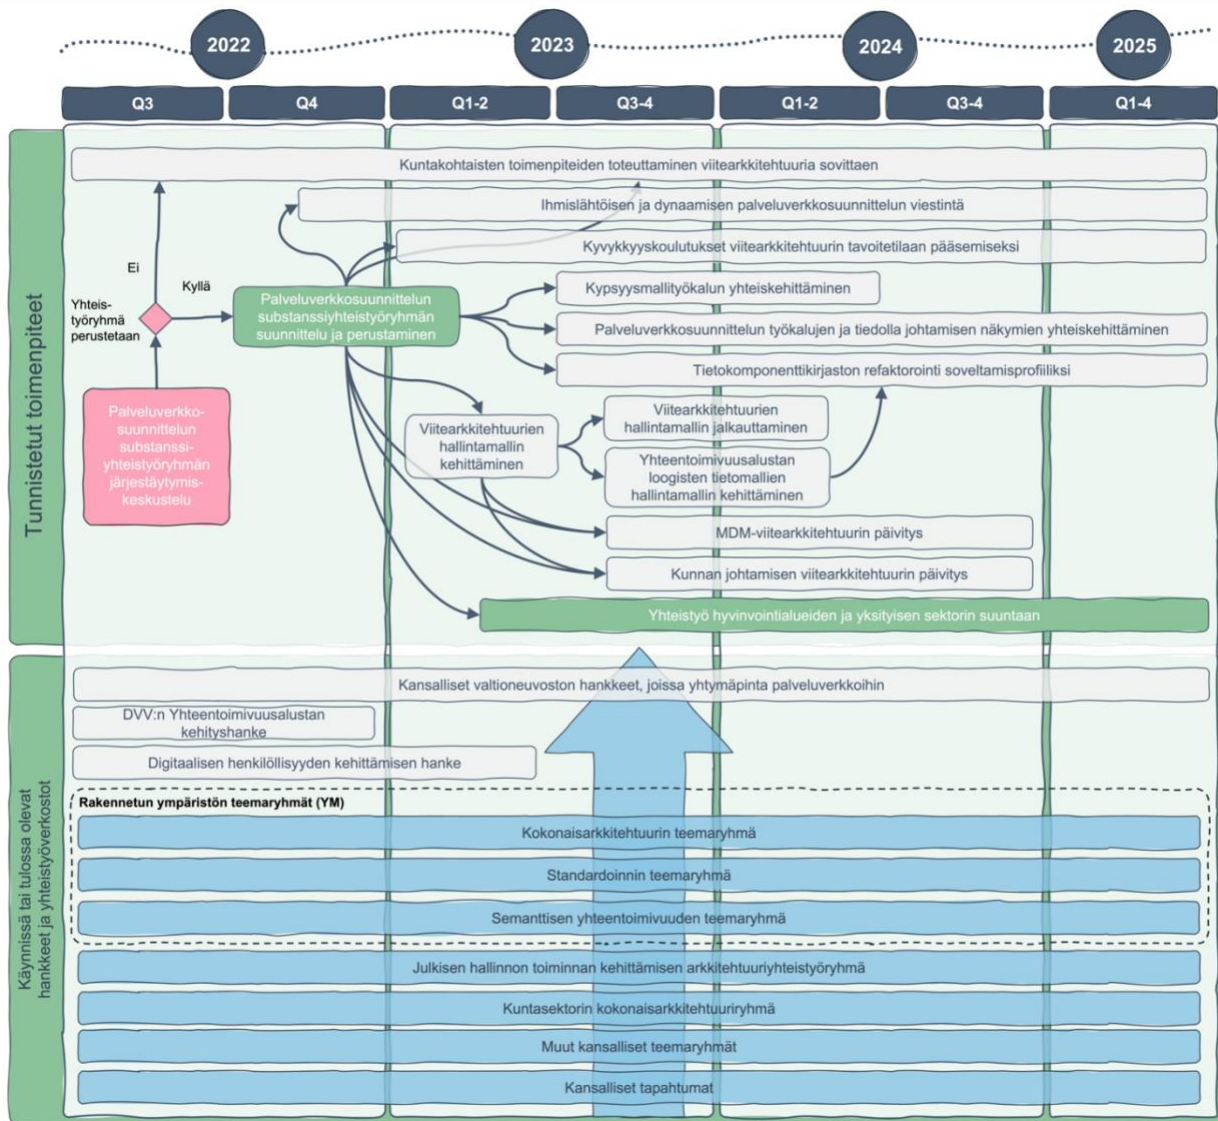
2022 2023 2024 2025

| Q3 | Q4 | Q1-2 | Q3-4 | Q1-2 | Q3-4 | Q1-4 |
|---|---|---|---|---|---|---|

Tunnistetut toimenpiteet

Kuntakohtaisten toimenpiteiden toteuttaminen viitearkkitehtuuria sovittaen

Ihmislähtöisen ja dynaamisen palveluverkkosuunnittelun viestintä

Kyvykkyyskoulutukset viitearkkitehtuurin tavoitetilaan pääsemiseksi

Ei

Kyllä

Yhteis-työryhmä perustetaan

Palveluverkkosuunnittelun substanssiyhteistyöryhmän suunnittelu ja perustaminen

Kypsyysmallityökalun yhteiskehittäminen

Palveluverkkosuunnittelun työkalujen ja tiedolla johtamisen näkymien yhteiskehittäminen

Tietokomponenttikirjaston refaktorointi soveltamisprofiiliksi

Palveluverkko-suunnittelun substanssi-yhteistyöryhmän järjestäytymis-keskustelu

Viitearkkitehtuurien hallintamallin kehittäminen

Viitearkkitehtuurien hallintamallin jalkauttaminen

Yhteentoimivuusalustan loogisten tietomallien hallintamallin kehittäminen

MDM-viitearkkitehtuurin päivitys

Kunnan johtamisen viitearkkitehtuurin päivitys

Yhteistyö hyvinvointialueiden ja yksityisen sektorin suuntaan

Käynnissä tai tulossa olevat hankkeet ja yhteistyöverkostot

Kansalliset valtioneuvoston hankkeet, joissa yhtymäpinta palveluverkkoihin

DVV:n Yhteentoimivuusalustan kehityshanke

Digitaalisen henkilöllisyyden kehittämisen hanke

Rakennetun ympäristön teemaryhmät (YM)

Kokonaisarkkitehtuurin teemaryhmä

Standardoinnin teemaryhmä

Semanttisen yhteentoimivuuden teemaryhmä

Julkisen hallinnon toiminnan kehittämisen arkkitehtuuriyhteistyöryhmä

Kuntasektorin kokonaisarkkitehtuuriryhmä

Muut kansalliset teemaryhmät

Kansalliset tapahtumat